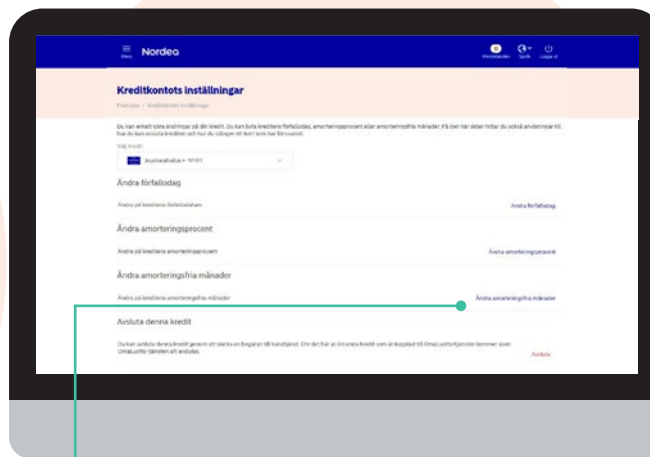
Meny Nordea

Kreditkontots inställningar

Du kan enkelt göra ändringar på din kredit. Du kan byta kreditens förfallodag, amorteringsprocent eller amorteringsfria månader. På den här sidan hittar du också anvisningar till hur du kan avsluta krediten och hur du stänger ett kort som har förnyats.

Välj kredit

Ändra förfallodag

Ändra på kreditens förfallodatum

Ändra förfallodag

Ändra amorteringsprocent

Ändra på kreditens amorteringsprocent

Ändra amorteringsprocent

Ändra amorteringsfria månader

Ändra på kreditens amorteringsfria månader

Ändra amorteringsfria månader

Avsluta denna kredit

Avsluta